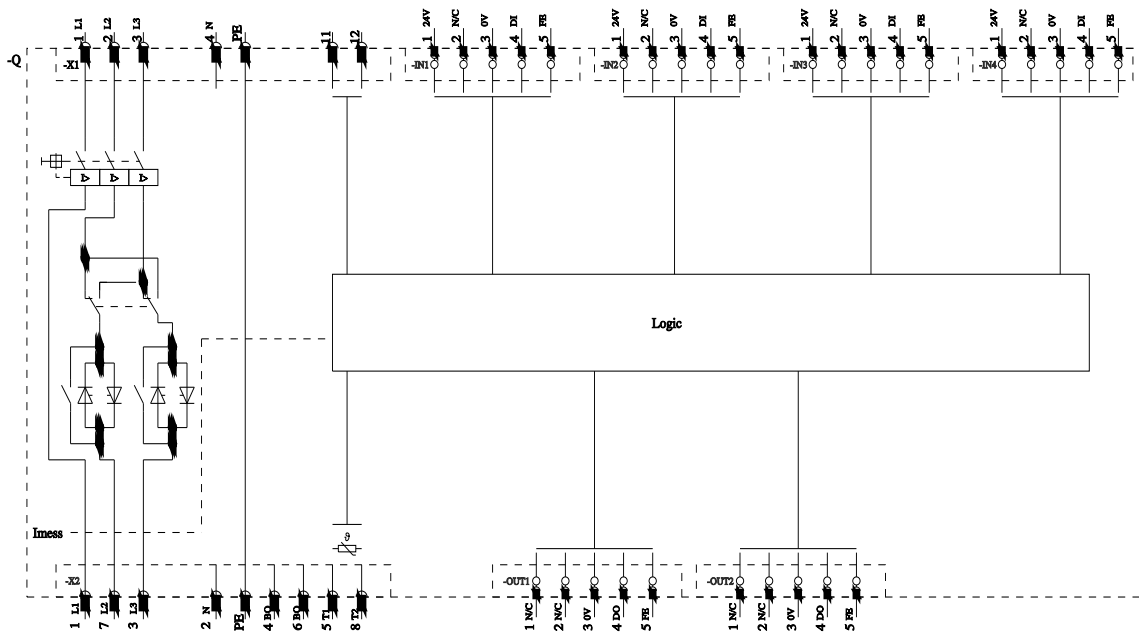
-Q
-X1
1 L1
2 L2
3 L3
4 N
PE
11
12
-IN1
1 24V
2 N/C
3 0V
4 DI
5 FB
-IN2
1 24V
2 N/C
3 0V
4 DI
5 FB
-IN3
1 24V
2 N/C
3 0V
4 DI
5 FB
-IN4
1 24V
2 N/C
3 0V
4 DI
5 FB
Logic
Imess
$\vartheta$
-X2
1 L1
7 L2
3 L3
2 N
PE
4 BQ
6 BQ
5 T1
8 T2
-OUT1
1 N/C
2 N/C
3 0V
4 DO
5 FB
-OUT2
1 N/C
2 N/C
3 0V
4 DO
5 FB